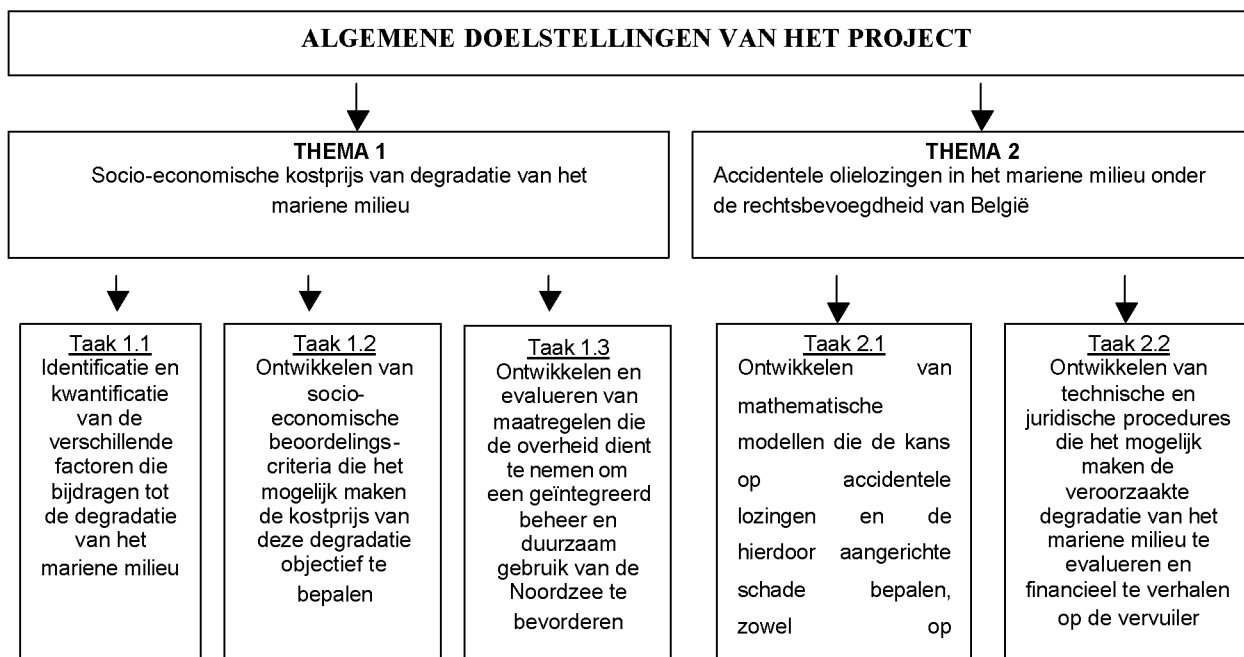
ALGEMENE DOELSTELLINGEN VAN HET PROJECT

THEMA 1
Socio-economische kostprijs van degradatie van het mariene milieu

THEMA 2
Accidentele olielozingen in het mariene milieu onder de rechtsbevoegdheid van België

Taak 1.1
Identificatie en kwantificatie van de verschillende factoren die bijdragen tot de degradatie van het mariene milieu

Taak 1.2
Ontwikkelen van socio-economische beoordelings-criteria die het mogelijk maken de kostprijs van deze degradatie objectief te bepalen

Taak 1.3
Ontwikkelen en evalueren van maatregelen die de overheid dient te nemen om een geïntegreerd beheer en duurzaam gebruik van de Noordzee te bevorderen

Taak 2.1
Ontwikkelen van mathematische modellen die de kans op accidentele lozingen en de hierdoor aangerichte schade bepalen, zowel op

Taak 2.2
Ontwikkelen van technische en juridische procedures die het mogelijk maken de veroorzaakte degradatie van het mariene milieu te evalueren en financieel te verhalen op de vervuiler